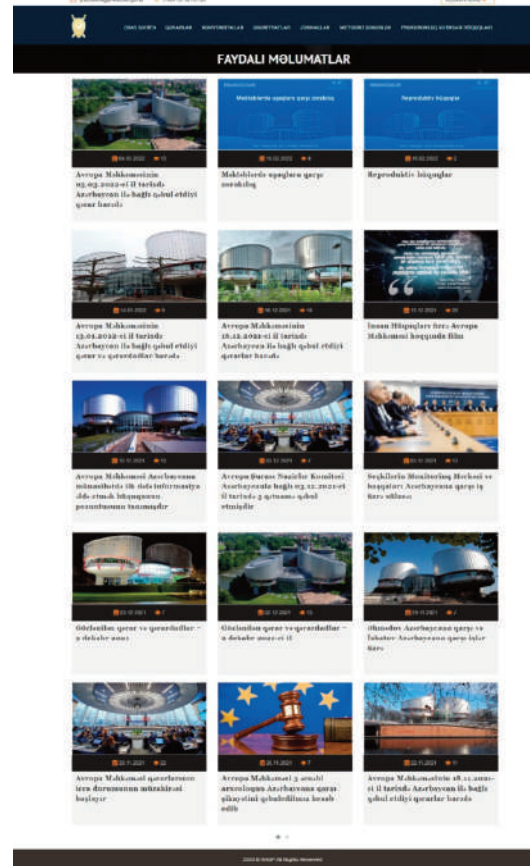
FAYDALI MƏLUMATLAR

Avropa Məhkəməsinin 25.03.2022-ci il tarixdə Azərbaycan ilə bağlı qəbul etdiyi qərar barədə

Məktəblərdə zorakılığa qarşı zorakılıq

Reproduktiv hüquqlar

Avropa Məhkəməsinin 13.01.2022-ci il tarixdə Azərbaycan ilə bağlı qəbul etdiyi qərar və qərardadlar barədə

Avropa Məhkəməsinin 16.12.2021-ci il tarixdə Azərbaycan ilə bağlı qəbul etdiyi qərarlar barədə

İnsan Hüquqları üzrə Avropa Məhkəməsi haqqında film

Avropa Məhkəməsi Azərbaycana münasibətdə ilk dəfə informasiya əldə etmək hüququnun pozulmasını tanımışdır

Avropa Şurası Nazirlər Komitəsi Azərbaycanla bağlı 03.12.2021-ci il tarixdə 3 qətnamə qəbul etmişdir

Seçkilərin Monitorinq Mərkəzi və başqaları Azərbaycana qarşı iş üzrə ətraflı

Gözlənilən qərar və qərardadlar - 2 dekabr 2021

Gözlənilən qərar və qərardadlar - 2 dekabr 2021-ci il

Əhmədov Azərbaycana qarşı və Şahbazov Azərbaycana qarşı işlər üzrə

Avropa Məhkəməsi qərarlarının icra durumunun müzakirəsi başlayır

Avropa Məhkəməsi 3 ərizəni ərizəçinin Azərbaycana qarşı şikayətini qəbuledilməz hesab edib

Avropa Məhkəməsinin 18.11.2021-ci il tarixdə Azərbaycan ilə bağlı qəbul etdiyi qərarlar barədə